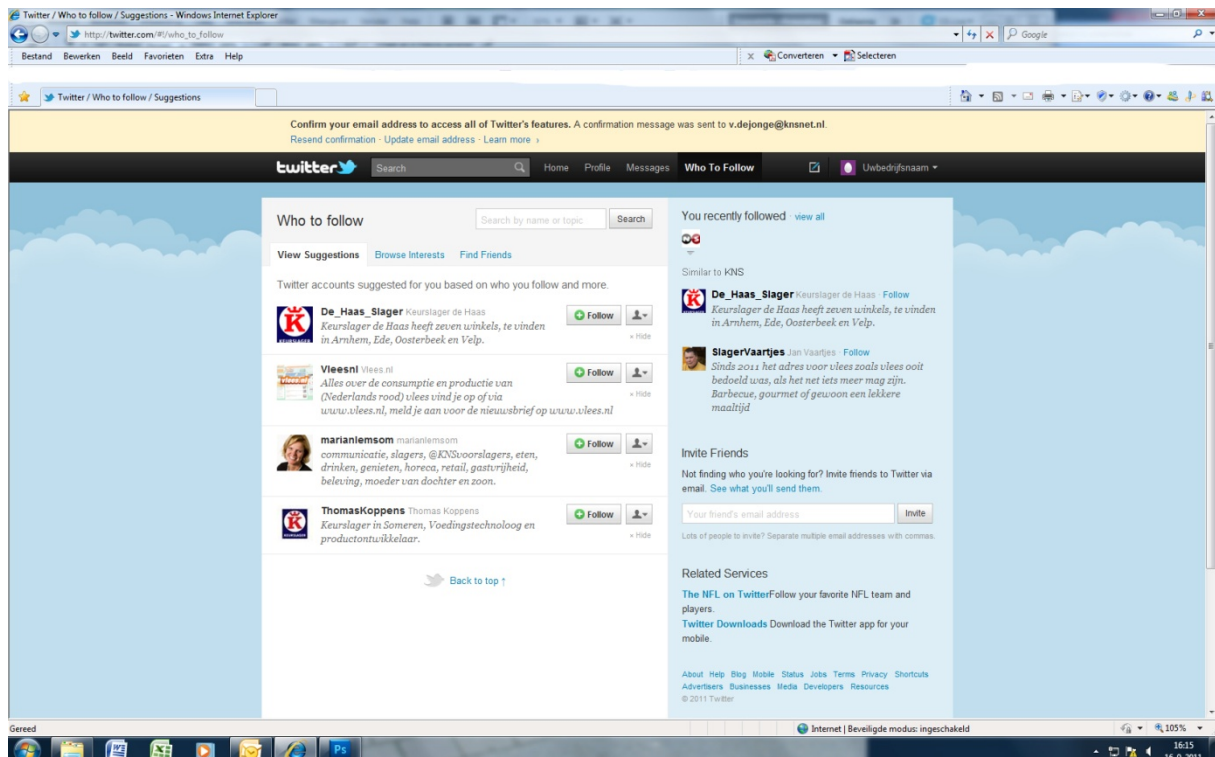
Twitter / Who to follow / Suggestions - Windows Internet Explorer

http://twitter.com/#!/who_to_follow

Google

Bestand Bewerken Beeld Favorieten Extra Help

Converteren Selecteren

Twitter / Who to follow / Suggestions

Confirm your email address to access all of Twitter's features. A confirmation message was sent to v.dejonge@knsnet.nl.
Resend confirmation · Update email address · Learn more ›

twitter Search Home Profile Messages Who To Follow Uwbedrijfsnaam

Who to follow Search by name or topic Search

View Suggestions Browse Interests Find Friends

Twitter accounts suggested for you based on who you follow and more.

De_Haas_Slager Keurslager de Haas
Keurslager de Haas heeft zeven winkels, te vinden in Arnhem, Ede, Oosterbeek en Velp.
Follow
« Hide

Vleesnl Vlees.nl
Alles over de consumptie en productie van (Nederlands rood) vlees vind je op of via www.vlees.nl, meld je aan voor de nieuwsbrief op www.vlees.nl
Follow
« Hide

marianlemsom marianlemsom
communicatie, slagers, @KNSvoorslagers, eten, drinken, genieten, horeca, retail, gastvrijheid, beleving, moeder van dochter en zoon.
Follow
« Hide

ThomasKoppens Thomas Koppens
Keurslager in Someren, Voedingstechnoloog en productontwikkelaar.
Follow
« Hide

Back to top ↑

You recently followed · view all

Similar to KNS

De_Haas_Slager Keurslager de Haas · Follow
Keurslager de Haas heeft zeven winkels, te vinden in Arnhem, Ede, Oosterbeek en Velp.

SlagerVaartjes Jan Vaartjes · Follow
Sinds 2011 het adres voor vlees zoals vlees ooit bedoeld was, als het net iets meer mag zijn. Barbecue, gourmet of gewoon een lekkere maaltijd

Invite Friends
Not finding who you're looking for? Invite friends to Twitter via email. See what you'll send them.

Your friend's email address Invite

Lots of people to invite? Separate multiple email addresses with commas.

Related Services
The NFL on Twitter Follow your favorite NFL team and players.
Twitter Downloads Download the Twitter app for your mobile.

About Help Blog Mobile Status Jobs Terms Privacy Shortcuts Advertisers Businesses Media Developers Resources
© 2011 Twitter

Gereed

Internet | Beveiligde modus: ingeschakeld

105%

16:15